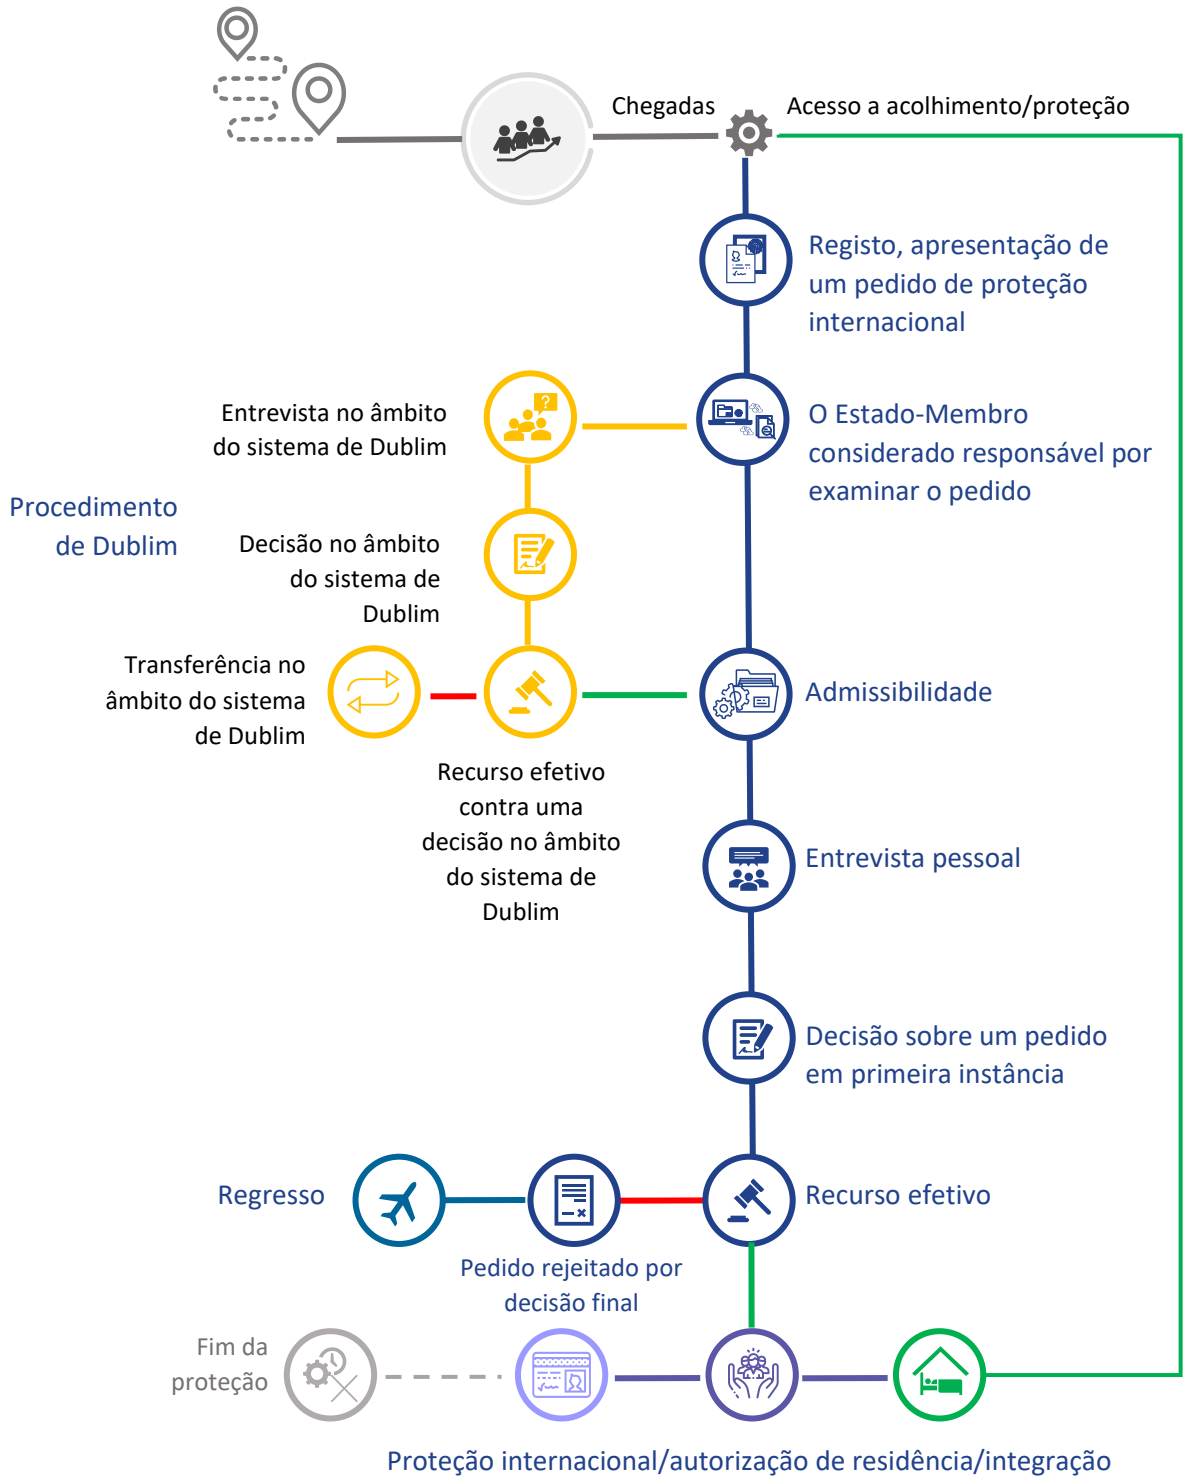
Chegadas

Acesso a acolhimento/proteção

Registo, apresentação de um pedido de proteção internacional

Entrevista no âmbito do sistema de Dublim

O Estado-Membro considerado responsável por examinar o pedido

Procedimento de Dublim

Decisão no âmbito do sistema de Dublim

Transferência no âmbito do sistema de Dublim

Admissibilidade

Recurso efetivo contra uma decisão no âmbito do sistema de Dublim

Entrevista pessoal

Decisão sobre um pedido em primeira instância

Regresso

Recurso efetivo

Pedido rejeitado por decisão final

Fim da proteção

Proteção internacional/autorização de residência/integração